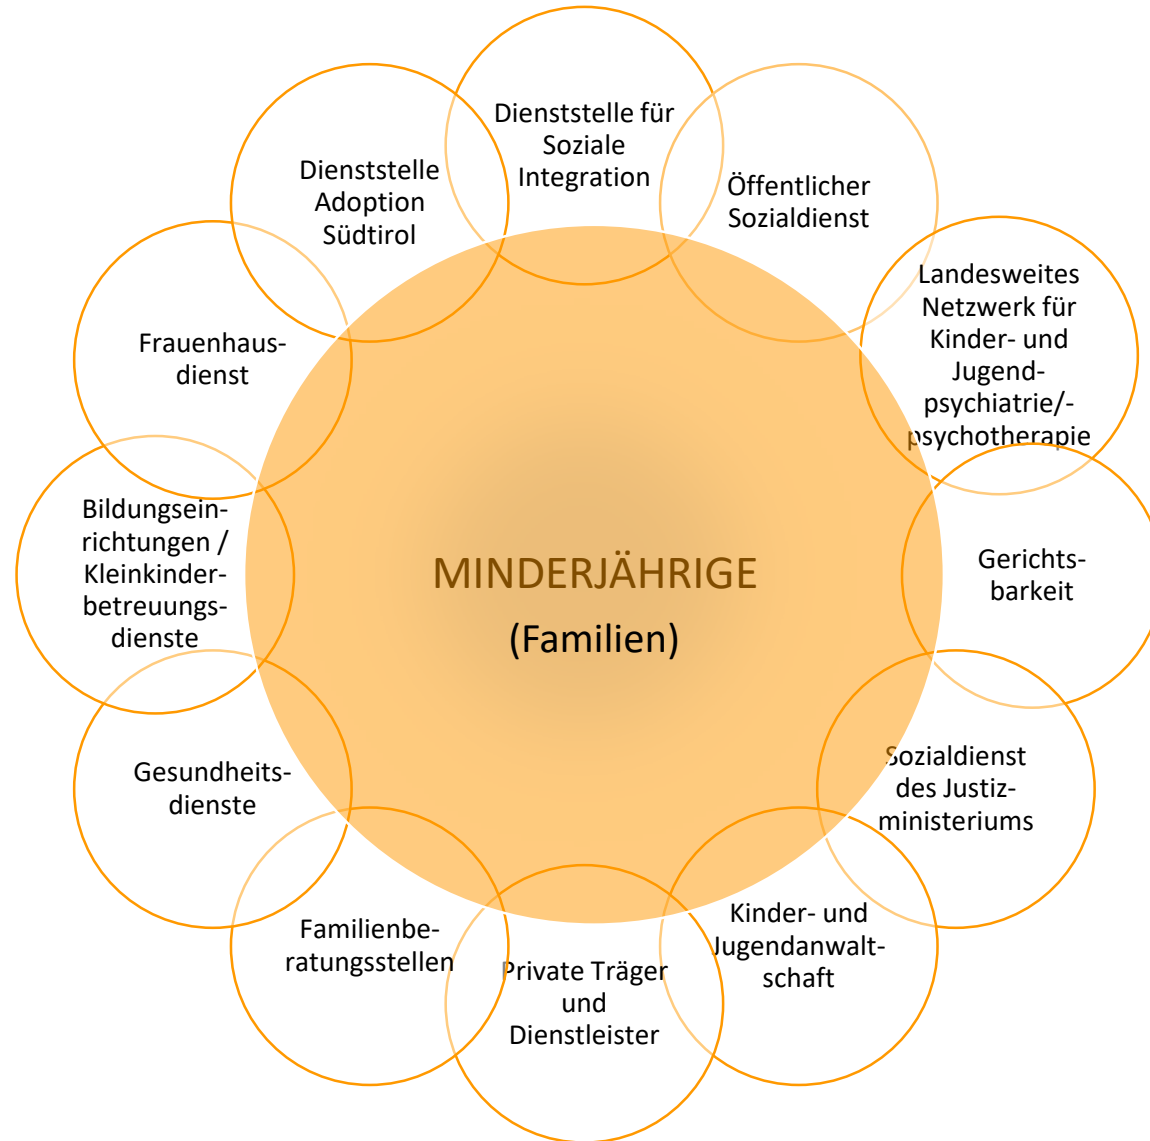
MINDERJÄHRIGE
(Familien)

Dienststelle für Soziale Integration

Öffentlicher Sozialdienst

Landesweites Netzwerk für Kinder- und Jugendpsychiatrie/-psychotherapie

Gerichtsbarkeit

Sozialdienst des Justizministeriums

Kinder- und Jugendanwaltschaft

Private Träger und Dienstleister

Familienberatungsstellen

Gesundheitsdienste

Bildungseinrichtungen / Kleinkinderbetreuungsdienste

Frauenhausdienst

Dienststelle Adoption Südtirol